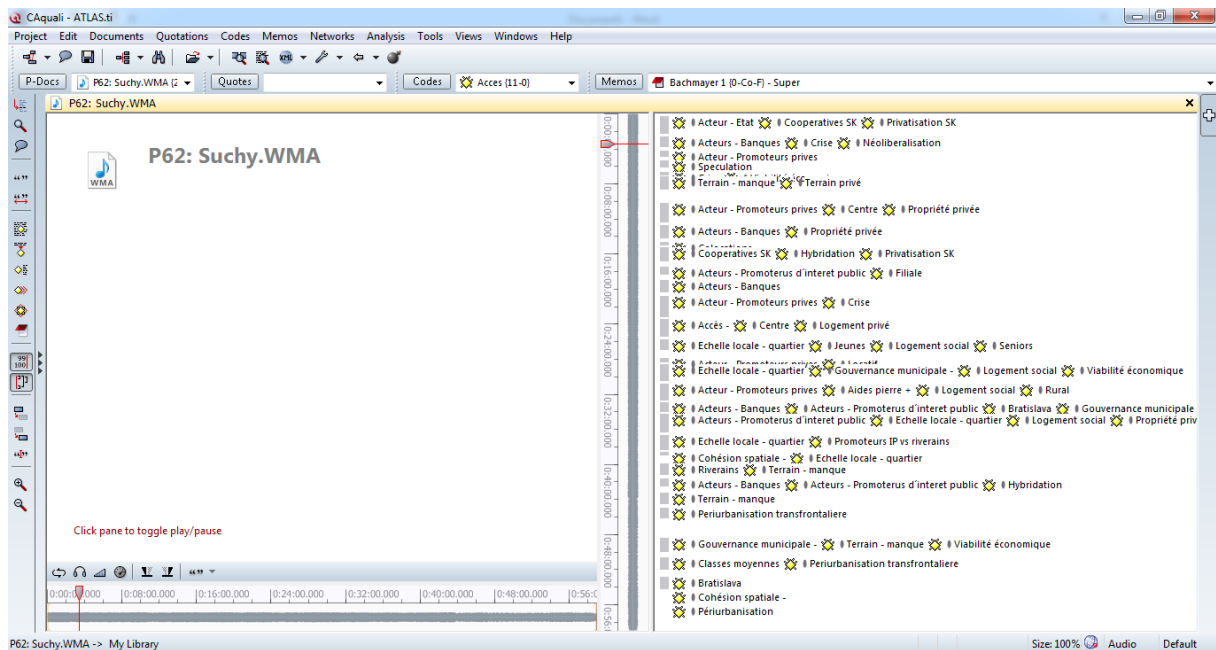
CAquali - ATLAS.ti

Project Edit Documents Quotations Codes Memos Networks Analysis Tools Views Windows Help

P-Docs P62: Suchy.WMA Quotes Codes Acces {11-0} Memos Bachmayer 1 {0-Co-F} - Super

P62: Suchy.WMA

P62: Suchy.WMA

WMA

Click pane to toggle play/pause

0:00:00.000 0:08:00.000 0:16:00.000 0:24:00.000 0:32:00.000 0:40:00.000 0:48:00.000 0:56:0

0:00:0 0:08:00.000 0:16:00.000 0:24:00.000 0:32:00.000 0:40:00.000 0:48:00.000 0:56:0

Acteur - Etat Cooperatives SK Privatisation SK
Acteurs - Banques Crise Néoliberalisation
Acteur - Promoteurs prives
Speculation
Terrain - manque Terrain privé
Acteur - Promoteurs prives Centre Propriété privée
Acteurs - Banques Propriété privée
Cooperatives SK Hybridation Privatisation SK
Acteurs - Promoterus d'interet public Filiale
Acteurs - Banques
Acteur - Promoteurs prives Crise
Accès - Centre Logement privé
Echelle locale - quartier Jeunes Logement social Seniors
Echelle locale - quartier Gouvernance municipale - Logement social Viabilité économique
Acteur - Promoteurs prives Aides pierre + Logement social Rural
Acteurs - Banques Acteurs - Promoterus d'interet public Bratislava Gouvernance municipale
Acteurs - Promoterus d'interet public Echelle locale - quartier Logement social Propriété priv
Echelle locale - quartier Promoteurs IP vs riverains
Cohésion spatiale - Echelle locale - quartier
Riverains Terrain - manque
Acteurs - Banques Acteurs - Promoterus d'interet public Hybridation
Terrain - manque
Periurbanisation transfrontaliere
Gouvernance municipale - Terrain - manque Viabilité économique
Classes moyennes Periurbanisation transfrontaliere
Bratislava
Cohésion spatiale -
Périurbanisation

P62: Suchy.WMA -> My Library Size: 100% Audio Default